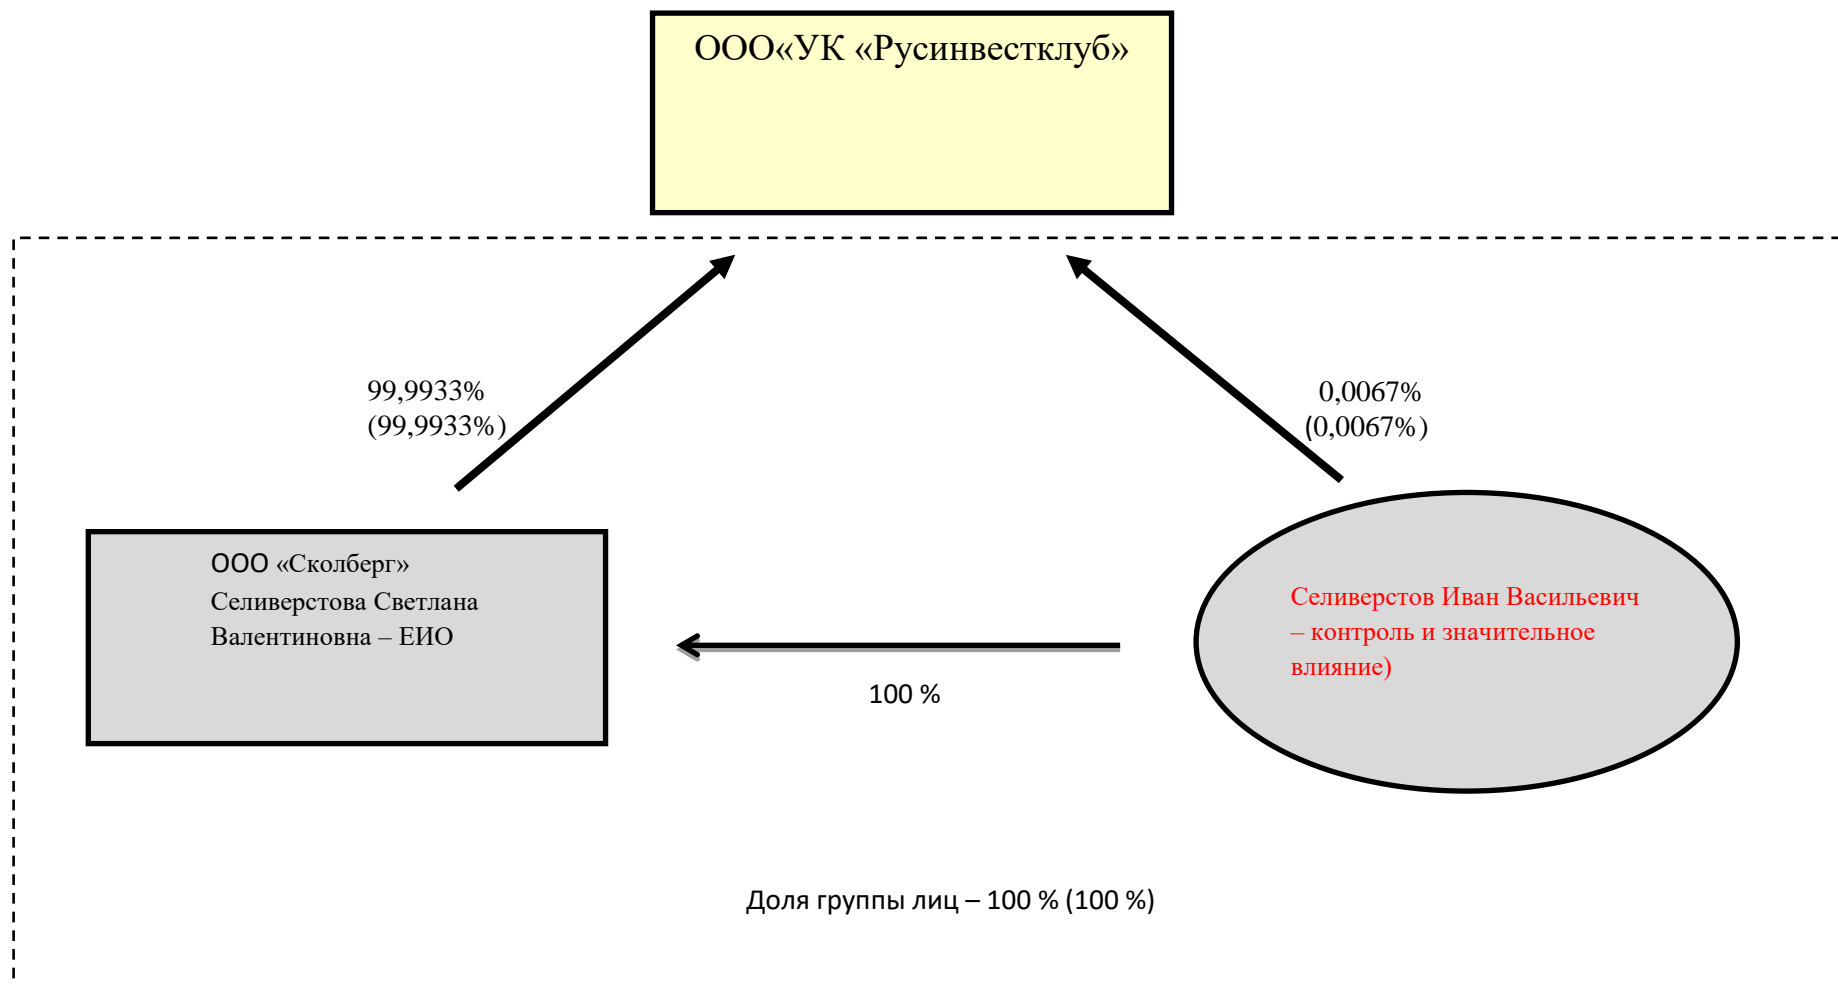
ООО«УК «Русинвестклуб»

99,9933%
(99,9933%)

0,0067%
(0,0067%)

ООО «Сколберг»
Селиверстова Светлана Валентиновна – ЕИО

Селиверстов Иван Васильевич – контроль и значительное влияние)

100 %

Доля группы лиц – 100 % (100 %)